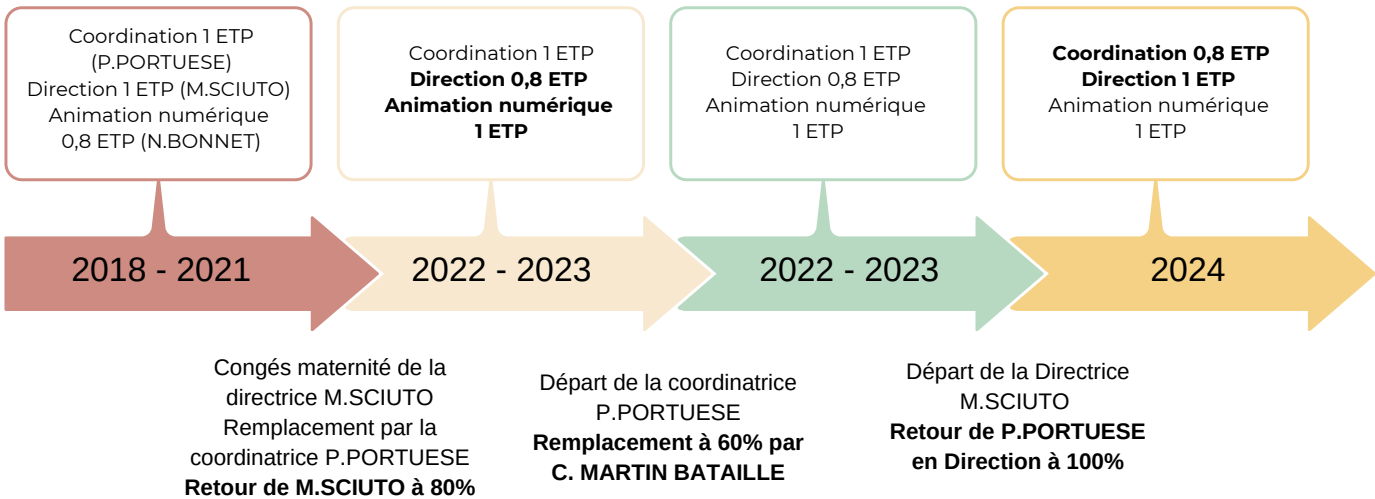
Coordination 1 ETP (P.PORTUESE)
Direction 1 ETP (M.SCIUTO)
Animation numérique 0,8 ETP (N.BONNET)

Coordination 1 ETP
**Direction 0,8 ETP**
**Animation numérique 1 ETP**

Coordination 1 ETP
Direction 0,8 ETP
Animation numérique 1 ETP

**Coordination 0,8 ETP**
**Direction 1 ETP**
Animation numérique 1 ETP

2018 - 2021

2022 - 2023

2022 - 2023

2024

Congés maternité de la directrice M.SCIUTO
Remplacement par la coordinatrice P.PORTUESE
**Retour de M.SCIUTO à 80%**

Départ de la coordinatrice P.PORTUESE
**Remplacement à 60% par C. MARTIN BATAILLE**

Départ de la Directrice M.SCIUTO
**Retour de P.PORTUESE en Direction à 100%**